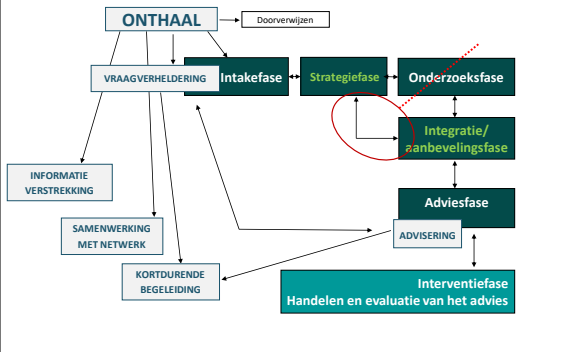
ONTHAAL
Doorverwijzen
VRAAGVERHELDERING
Intakefase
Strategiefase
Onderzoeksfase
Integratie/ aanbevelingsfase
INFORMATIE VERSTREKKING
Adviesfase
SAMENWERKING MET NETWERK
ADVISERING
KORTDURENDE BEGELEIDING
Interventiefase
Handelen en evaluatie van het advies